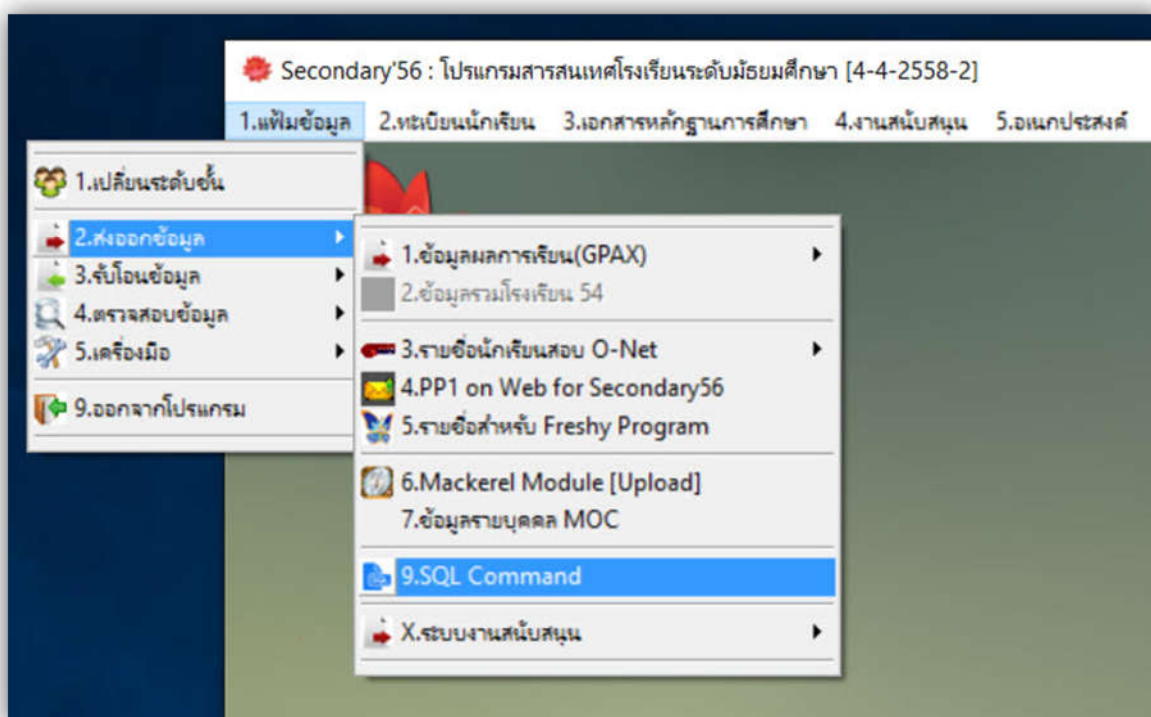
Secondary'56 : โปรแกรมสารสนเทศโรงเรียนระดับมัธยมศึกษา [4-4-2558-2]

1.แฟ้มข้อมูล 2.ทะเบียนนักเรียน 3.เอกสารหลักฐานการศึกษา 4.งานสนับสนุน 5.อเนกประสงค์

1.เปลี่ยนระดับชั้น
2.ส่งออกข้อมูล
3.รับโอนข้อมูล
4.ตรวจสอบข้อมูล
5.เครื่องมือ
9.ออกจากโปรแกรม

1.ข้อมูลผลการเรียน(GPAX)
2.ข้อมูลรวมโรงเรียน 54
3.รายชื่อนักเรียนสอบ O-Net
4.PP1 on Web for Secondary56
5.รายชื่อสำหรับ Freshy Program
6.Mackerel Module [Upload]
7.ข้อมูลรายบุคคล MOC
9.SQL Command
X.ระบบงานสนับสนุน